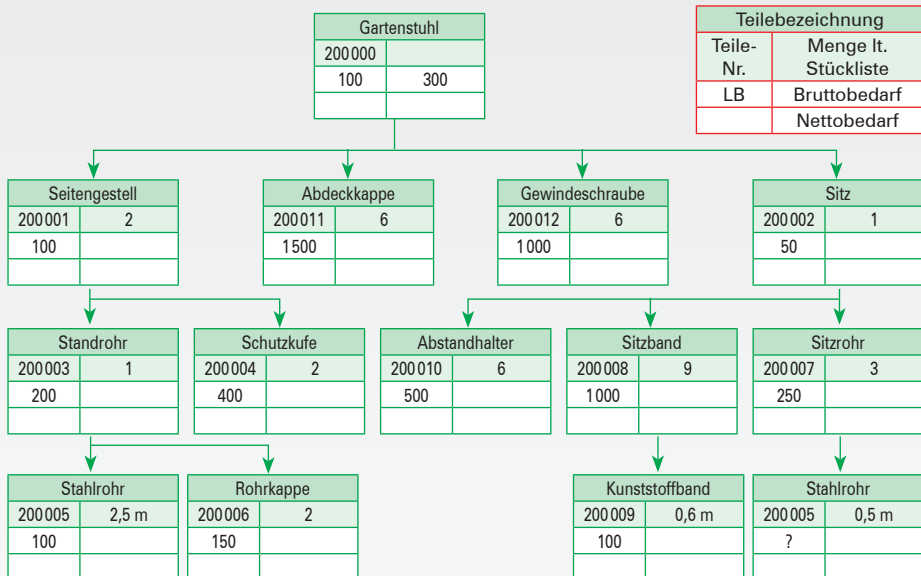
Gartenstuhl

| 200000 | |
|---|---|
| 100 | 300 |
| | |

| Teilebezeichnung | |
|---|---|
| Teile-Nr. | Menge lt. Stückliste |
| LB | Bruttobedarf |
| | Nettobedarf |

Seitengestell

| 200001 | 2 |
|---|---|
| 100 | |
| | |

Abdeckkappe

| 200011 | 6 |
|---|---|
| 1500 | |
| | |

Gewindeschraube

| 200012 | 6 |
|---|---|
| 1000 | |
| | |

Sitz

| 200002 | 1 |
|---|---|
| 50 | |
| | |

Standrohr

| 200003 | 1 |
|---|---|
| 200 | |
| | |

Schutzkufe

| 200004 | 2 |
|---|---|
| 400 | |
| | |

Abstandhalter

| 200010 | 6 |
|---|---|
| 500 | |
| | |

Sitzband

| 200008 | 9 |
|---|---|
| 1000 | |
| | |

Sitzrohr

| 200007 | 3 |
|---|---|
| 250 | |
| | |

Stahlrohr

| 200005 | 2,5 m |
|---|---|
| 100 | |
| | |

Rohrkappe

| 200006 | 2 |
|---|---|
| 150 | |
| | |

Kunststoffband

| 200009 | 0,6 m |
|---|---|
| 100 | |
| | |

Stahlrohr

| 200005 | 0,5 m |
|---|---|
| ? | |
| | |